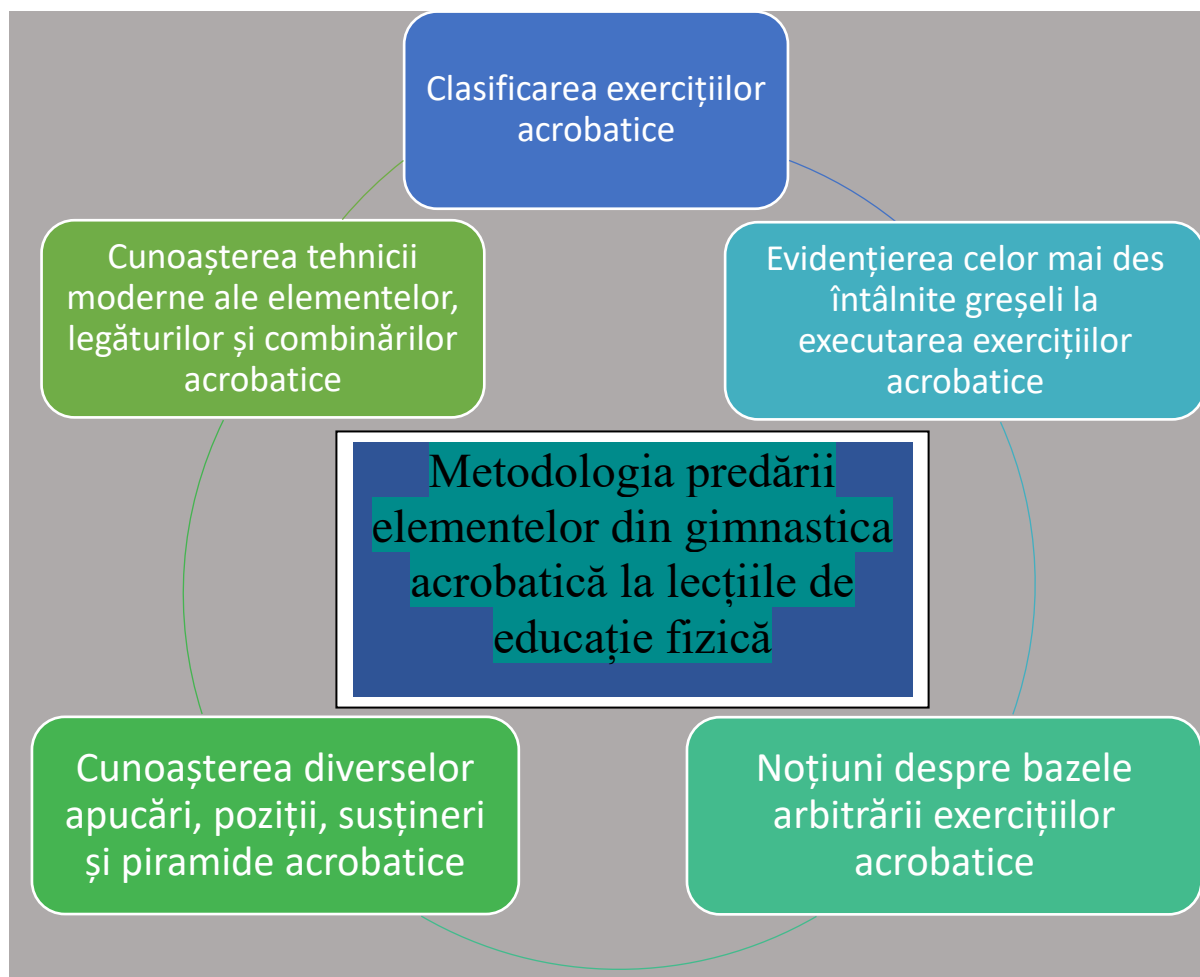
Metodologia predării elementelor din gimnastica acrobatică la lecțiile de educație fizică

Clasificarea exercițiilor acrobatice

Evidențierea celor mai des întâlnite greșeli la executarea exercițiilor acrobatice

Noțiuni despre bazele arbitrării exercițiilor acrobatice

Cunoașterea diverselor apucări, poziții, susțineri și piramide acrobatice

Cunoașterea tehnicii moderne ale elementelor, legăturilor și combinărilor acrobatice